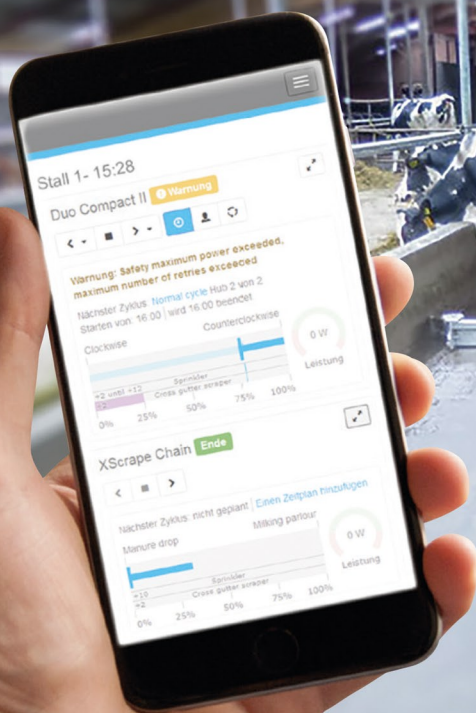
Stall 1- 15:28

Duo Compact II Warnung

Warnung: Safety maximum power exceeded, maximum number of retries exceeced

Nächster Zyklus: Normal cycle Hub 2 von 2
Starten von: 16:00 | wird 16:00 beendet

Clockwise

Counterclockwise

0 W
Leistung

Sprinkler
Cross gutter scraper

0% 25% 50% 75% 100%

XScrape Chain Ende

Nächster Zyklus: nicht geplant | Einen Zeitplan hinzufügen

Manure drop

Milking parlour

0 W
Leistung

Sprinkler
Cross gutter scraper

0% 25% 50% 75% 100%